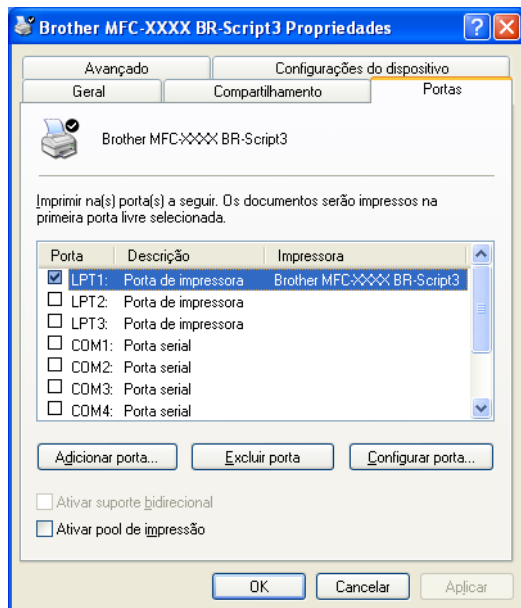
Brother MFC-XXXX BR-Script3 Propriedades

?
X

Avançado
Configurações do dispositivo
Geral
Compartilhamento
Portas

Brother MFC-XXXX BR-Script3

Imprimir na(s) porta(s) a seguir. Os documentos serão impressos na primeira porta livre selecionada.

| Porta | Descrição | Impressora |
|---|---|---|
| ☑ LPT1: | Porta de impressora | Brother MFC-XXXX BR-Script3 |
| ☐ LPT2: | Porta de impressora | |
| ☐ LPT3: | Porta de impressora | |
| ☐ COM1: | Porta serial | |
| ☐ COM2: | Porta serial | |
| ☐ COM3: | Porta serial | |
| ☐ COM4: | Porta serial | |

Adicionar porta...
Excluir porta
Configurar porta...

Ativar suporte bidirecional
Ativar pool de impressão

OK
Cancelar
Aplicar